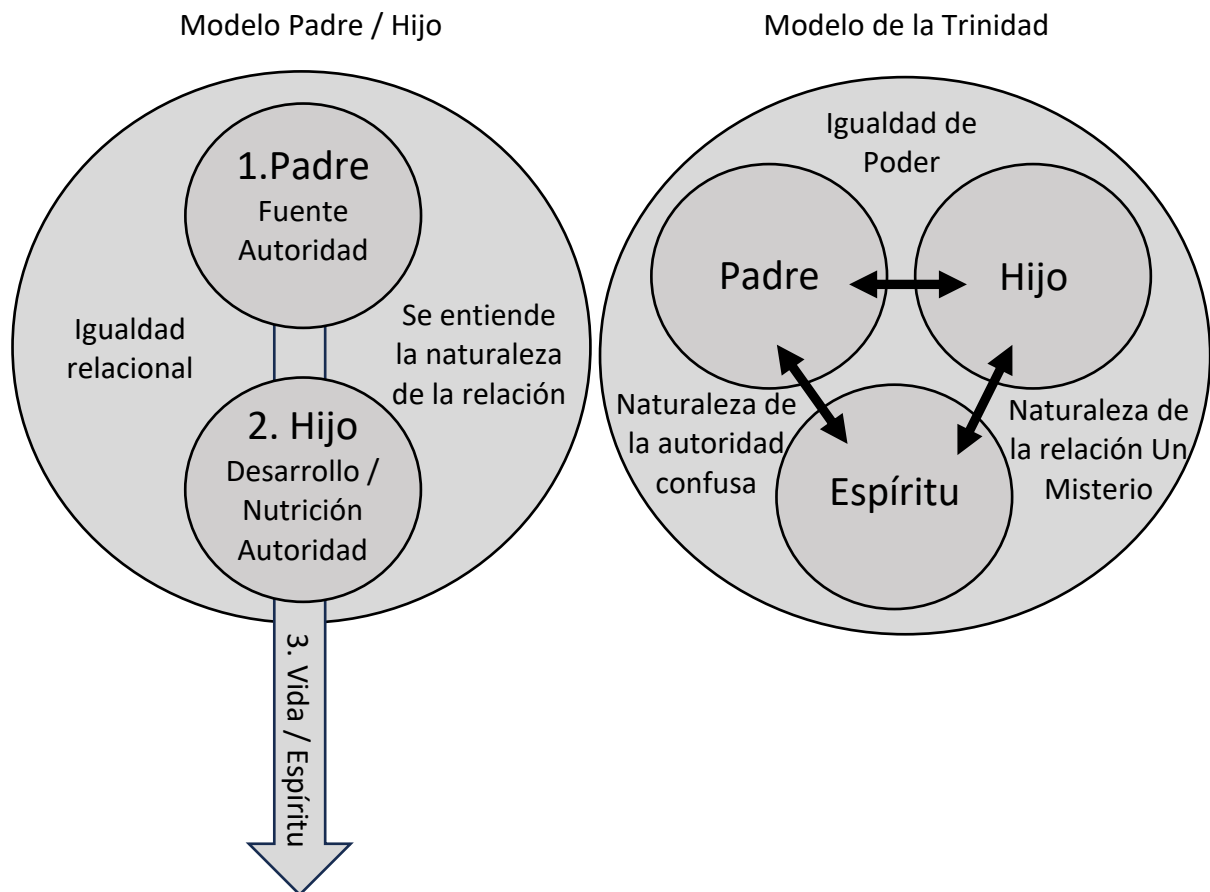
Modelo Padre / Hijo

1.Padre
Fuente
Autoridad

Igualdad
relacional

Se entiende
la naturaleza
de la relación

2. Hijo
Desarrollo /
Nutrición
Autoridad

3. Vida / Espíritu

Modelo de la Trinidad

Igualdad de
Poder

Padre

Hijo

Naturaleza de
la autoridad
confusa

Espíritu

Naturaleza de
la relación Un
Misterio